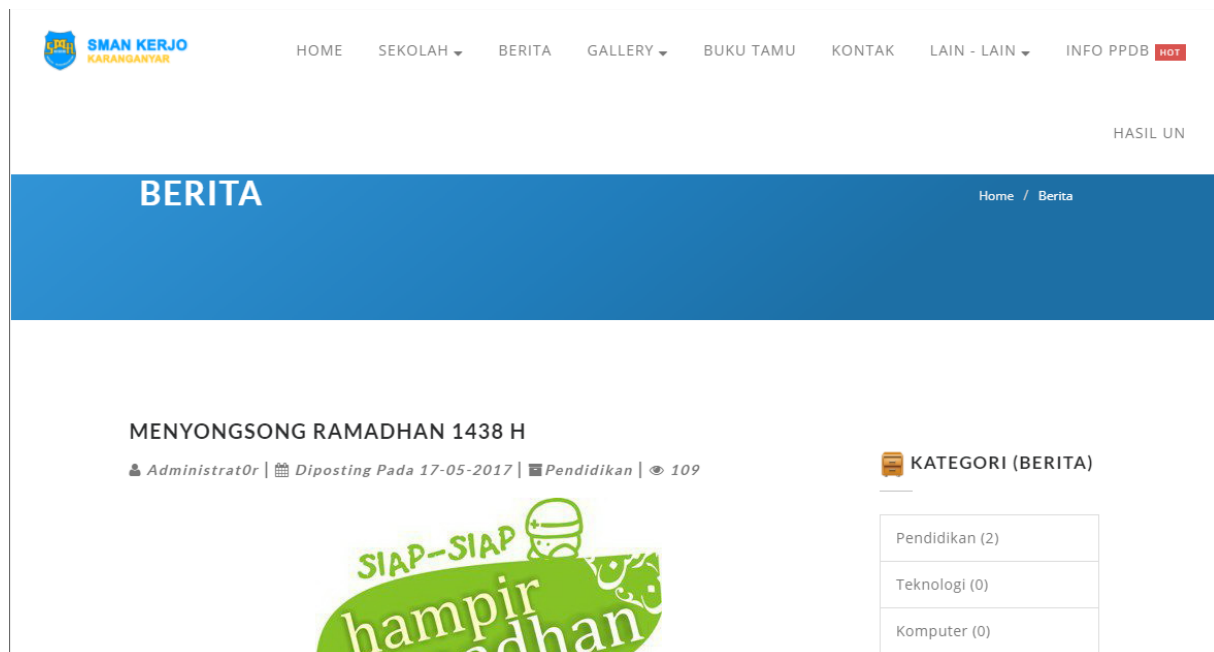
SMAN KERJO
KARANGANYAR

HOME SEKOLAH BERITA GALLERY BUKU TAMU KONTAK LAIN - LAIN INFO PPDB HOT

HASIL UN

BERITA

Home / Berita

MENYONGSONG RAMADHAN 1438 H

Administrat0r | Diposting Pada 17-05-2017 | Pendidikan | 109

SIAP-SIAP
hampir
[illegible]dhan

KATEGORI (BERITA)

Pendidikan (2)

Teknologi (0)

Komputer (0)